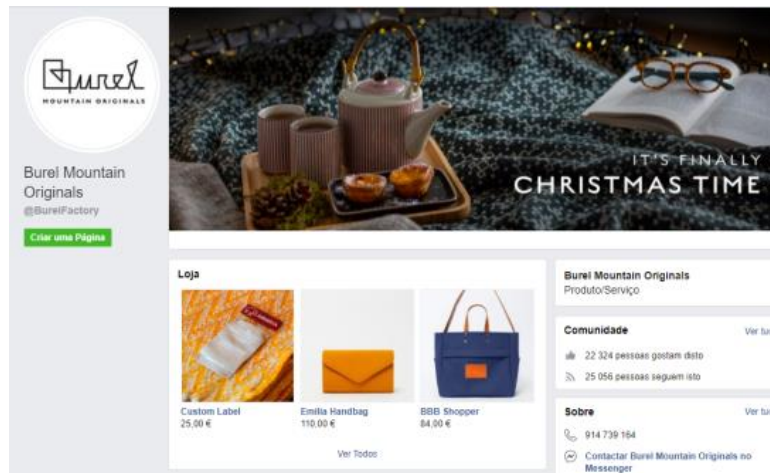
Burel
MOUNTAIN ORIGINALS

Burel Mountain Originals
@BurelFactory

Criar uma Página

IT'S FINALLY
CHRISTMAS TIME

Loja

Custom Label
25,00 €

Emilia Handbag
110,00 €

BBB Shopper
84,00 €

Ver Todos

Burel Mountain Originals
Produto/Serviço

Comunidade
Ver tu

22 324 pessoas gostam disto

25 056 pessoas seguem isto

Sobre
Ver tu

914 739 164

Contactar Burel Mountain Originals no Messenger